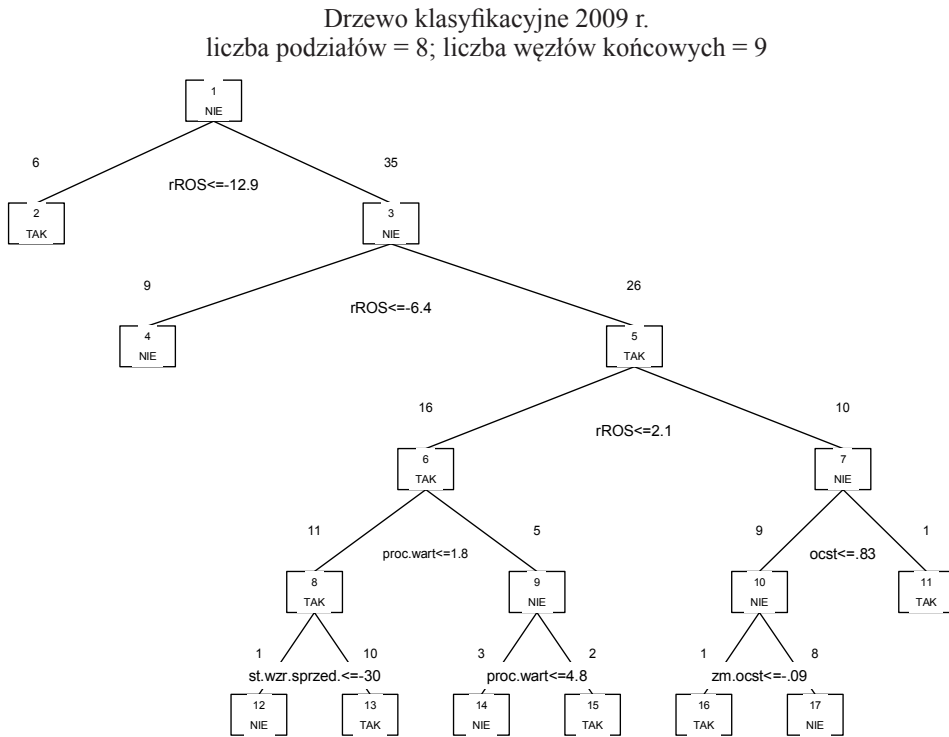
Drzewo klasyfikacyjne 2009 r.
liczba podziałów = 8; liczba węzłów końcowych = 9

1
NIE

6

rROS<=-12.9

35

2
TAK

3
NIE

9

rROS<=-6.4

26

4
NIE

5
TAK

16

rROS<=2.1

10

6
TAK

7
NIE

11

proc.wart<=1.8

5

9

ocst<=.83

1

8
TAK

9
NIE

10
NIE

11
TAK

1

st.wzr.sprzed.<=-30

10

3

proc.wart<=4.8

2

1

zm.ocst<=-.09

8

12
NIE

13
TAK

14
NIE

15
TAK

16
TAK

17
NIE